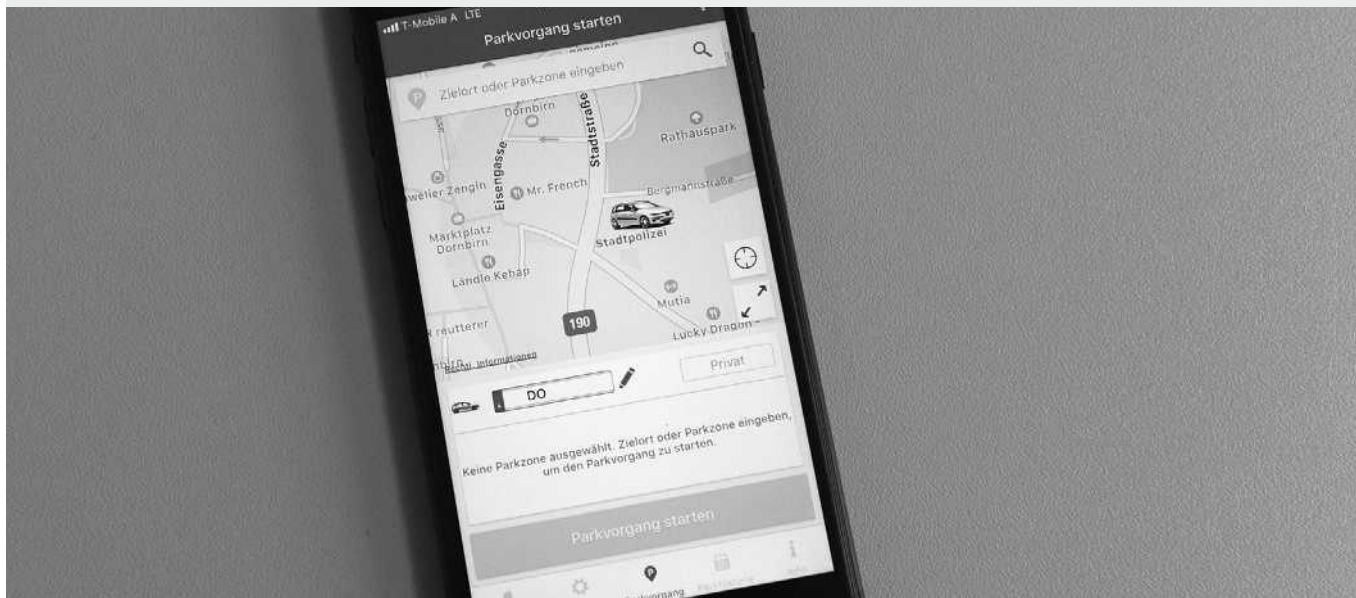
T-Mobile A LTE

Parkvorgang starten

Zielort oder Parkzone eingeben

Dornbirn

Stadtstraße

Rathauspark

Eisengasse

welier Zengin

Mr. French

Bergmannstraße

Marktplatz Dornbirn

Stadtpolizei

Ländle Kebap

Mutia

reutterer

190

Lucky Dragon

Rechtl. Informationen

Privat

DO

Keine Parkzone ausgewählt. Zielort oder Parkzone eingeben, um den Parkvorgang zu starten.

Parkvorgang starten

Parkvorgang

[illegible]

Info